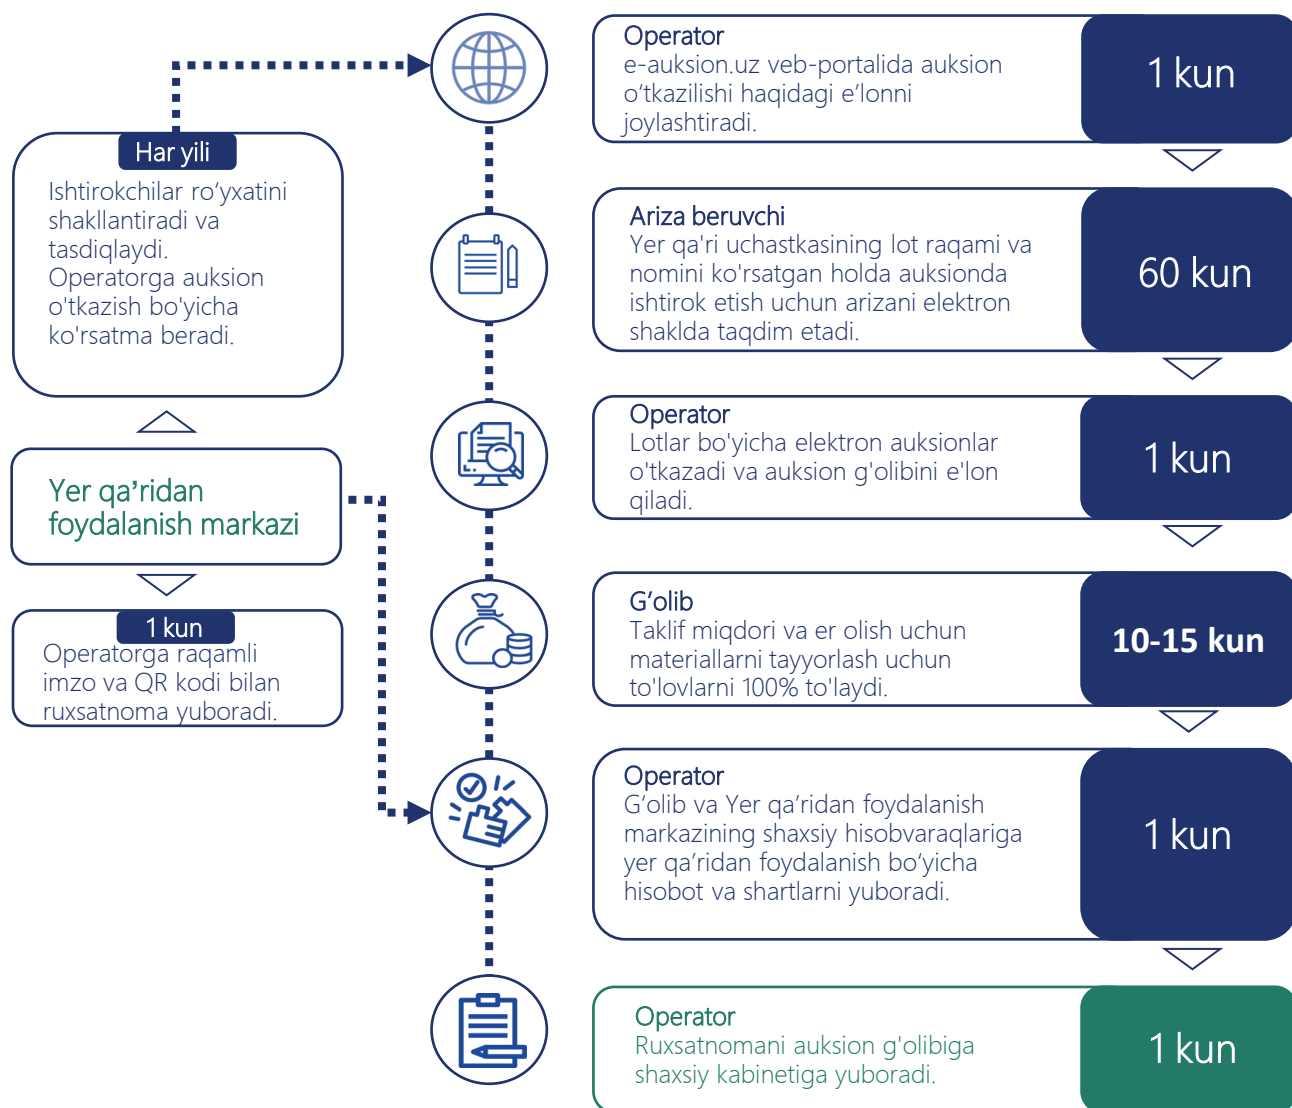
Har yili

Ishtirokchilar ro‘yxatini shakllantiradi va tasdiqlaydi.
Operatorga auksion o'tkazish bo'yicha ko'rsatma beradi.

Yer qa’ridan foydalanish markazi

1 kun

Operatorga raqamli imzo va QR kodi bilan ruxsatnoma yuboradi.

Operator
e-auksion.uz veb-portalida auksion o‘tkazilishi haqidagi e’lonni joylashtiradi.

1 kun

Ariza beruvchi
Yer qa'ri uchastkasining lot raqami va nomini ko'rsatgan holda auksionda ishtirok etish uchun arizani elektron shaklda taqdim etadi.

60 kun

Operator
Lotlar bo'yicha elektron auksionlar o'tkazadi va auksion g'olibini e'lon qiladi.

1 kun

G’olib
Taklif miqdori va er olish uchun materiallarni tayyorlash uchun to'lovlarni 100% to'laydi.

10-15 kun

Operator
G’olib va Yer qa’ridan foydalanish markazining shaxsiy hisobvaraqlariga yer qa’ridan foydalanish bo’yicha hisobot va shartlarni yuboradi.

1 kun

Operator
Ruxsatnomani auksion g'olibiga shaxsiy kabinetiga yuboradi.

1 kun